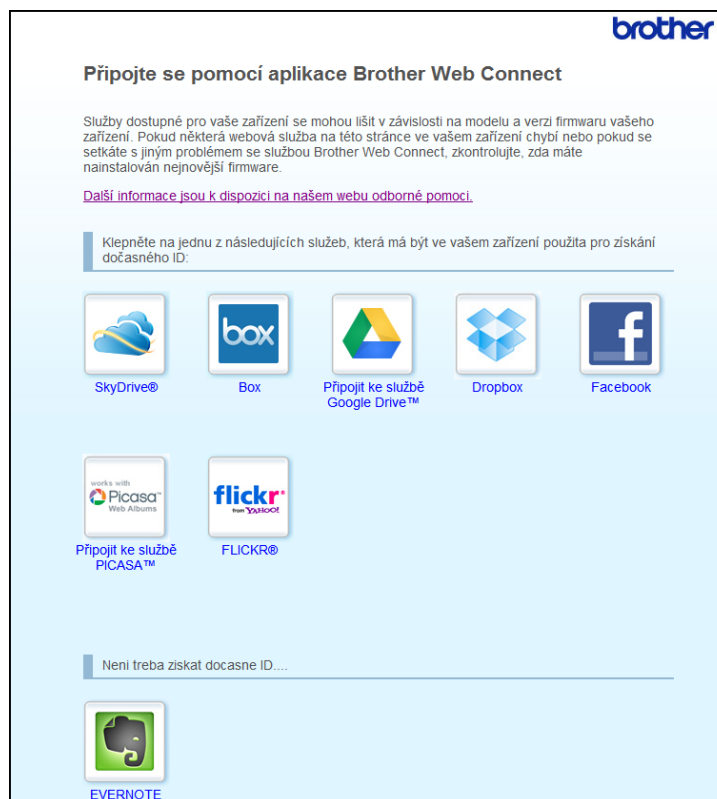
brother

Připojte se pomocí aplikace Brother Web Connect

Služby dostupné pro vaše zařízení se mohou lišit v závislosti na modelu a verzi firmwaru vašeho zařízení. Pokud některá webová služba na této stránce ve vašem zařízení chybí nebo pokud se setkáte s jiným problémem se službou Brother Web Connect, zkontrolujte, zda máte nainstalován nejnovější firmware.

Další informace jsou k dispozici na našem webu odborné pomoci.

Klepněte na jednu z následujících služeb, která má být ve vašem zařízení použita pro získání dočasného ID:

box

SkyDrive®

Box

Připojit ke službě Google Drive™

Dropbox

Facebook

works with Picasa Web Albums

flickr from YAHOO!

Připojit ke službě PICASA™

FLICKR®

Neni treba ziskat docasne ID....

EVERNOTE